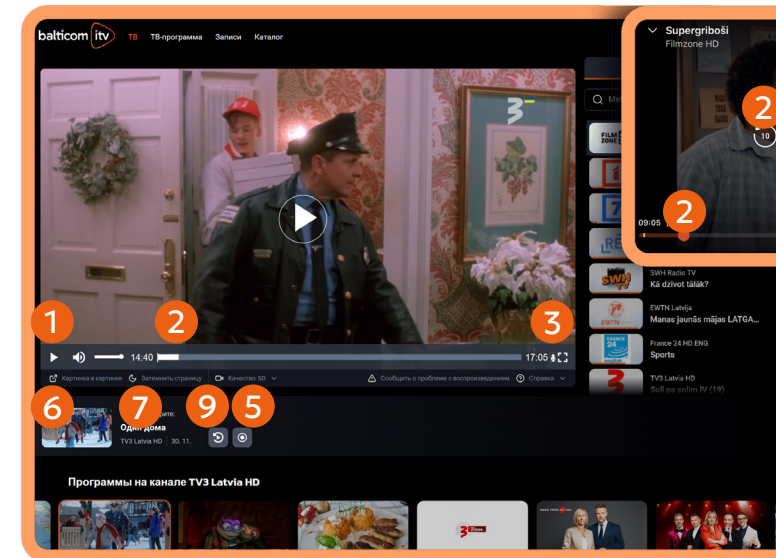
balticom itv ТВ ТВ-программа Записи Каталог

Supergriboši
Filmzone HD

2

10

09:05

2

1 2 3

14:40

17:05

Картинка в картинке Затемнить страницу Качество SD Сообщить о проблеме с воспроизведением Справка

6 7 9 5

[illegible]хите:
Один дома
TV3 Latvia HD | 30. 11.

SWH Radio TV
Kā dzīvot tālāk?

EWTN Latvija
Manas jaunās mājas LATGA...

France 24 HD ENG
Sports

TV3 Latvia HD
Soli pa solim TV (19)

Программы на канале TV3 Latvia HD